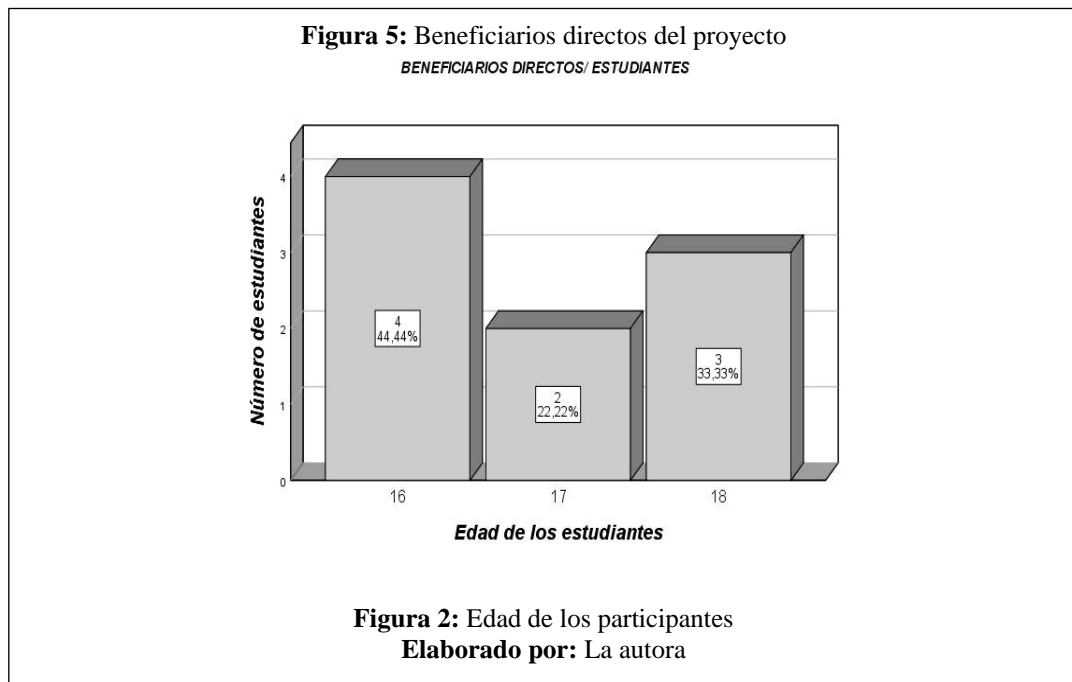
**Figura 5:** Beneficiarios directos del proyecto
BENEFICIARIOS DIRECTOS/ ESTUDIANTES

Número de estudiantes

4
3
2
1
0

4
44,44%

2
22,22%

3
33,33%

16
17
18

Edad de los estudiantes

**Figura 2:** Edad de los participantes
**Elaborado por:** La autora